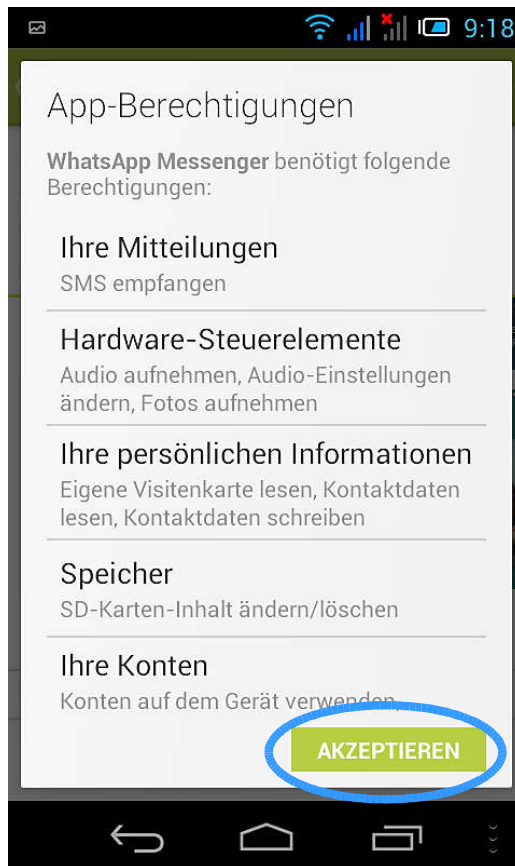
9:18

App-Berechtigungen

WhatsApp Messenger benötigt folgende Berechtigungen:

Ihre Mitteilungen
SMS empfangen

Hardware-Steuerelemente
Audio aufnehmen, Audio-Einstellungen ändern, Fotos aufnehmen

Ihre persönlichen Informationen
Eigene Visitenkarte lesen, Kontaktdaten lesen, Kontaktdaten schreiben

Speicher
SD-Karten-Inhalt ändern/löschen

Ihre Konten
Konten auf dem Gerät verwenden

AKZEPTIEREN